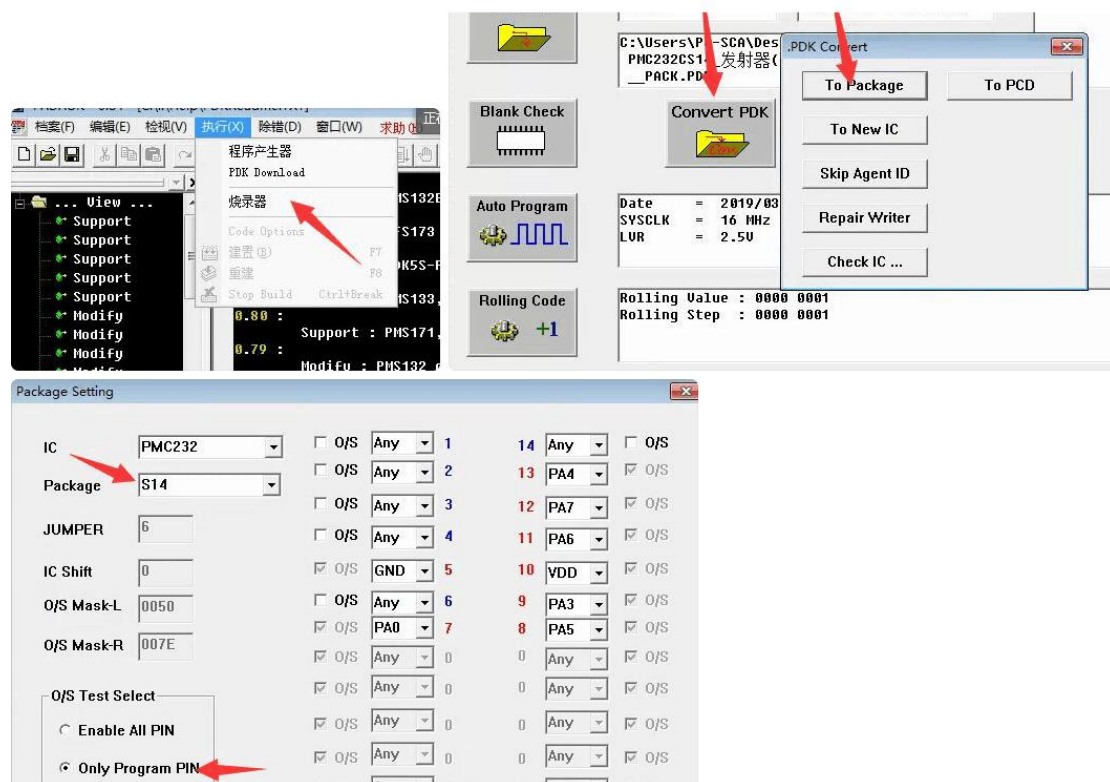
档案(F) 编辑(E) 检视(V) 执行(X) 除错(D) 窗口(W) 求助(H)

程序产生器
PDK Download
烧录器
Code Options
建置(B) F7
重建 F8
Stop Build Ctrl+Break

... View ...
Support
Support
Support
Support
Support
Modify
Modify
Modify

PMS132B
FS173
DK5S-F
MS133,
0.80 :
Support : PMS171,
0.79 :
Modify : PMS132

Blank Check
Convert PDK
Auto Program
Rolling Code
+1

C:\Users\P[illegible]-SCA\Des
PMC232CS1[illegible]_发射器(
__PACK.PD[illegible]

Date = 2019/03
SYSCLK = 16 MHz
LVR = 2.5V

Rolling Value : 0000 0001
Rolling Step : 0000 0001

.PDK Convert
To Package
To PCD
To New IC
Skip Agent ID
Repair Writer
Check IC ...

Package Setting

IC PMC232
Package S14
JUMPER 6
IC Shift 0
O/S Mask-L 0050
O/S Mask-R 007E

O/S Test Select
Enable All PIN
Only Program PIN

| | | | | | |
|---|---|---|---|---|---|
| O/S | Any | 1 | 14 | Any | O/S |
| O/S | Any | 2 | 13 | PA4 | O/S |
| O/S | Any | 3 | 12 | PA7 | O/S |
| O/S | Any | 4 | 11 | PA6 | O/S |
| O/S | GND | 5 | 10 | VDD | O/S |
| O/S | Any | 6 | 9 | PA3 | O/S |
| O/S | PA0 | 7 | 8 | PA5 | O/S |
| O/S | Any | 0 | 0 | Any | O/S |
| O/S | Any | 0 | 0 | Any | O/S |
| O/S | Any | 0 | 0 | Any | O/S |
| O/S | Any | 0 | 0 | Any | O/S |